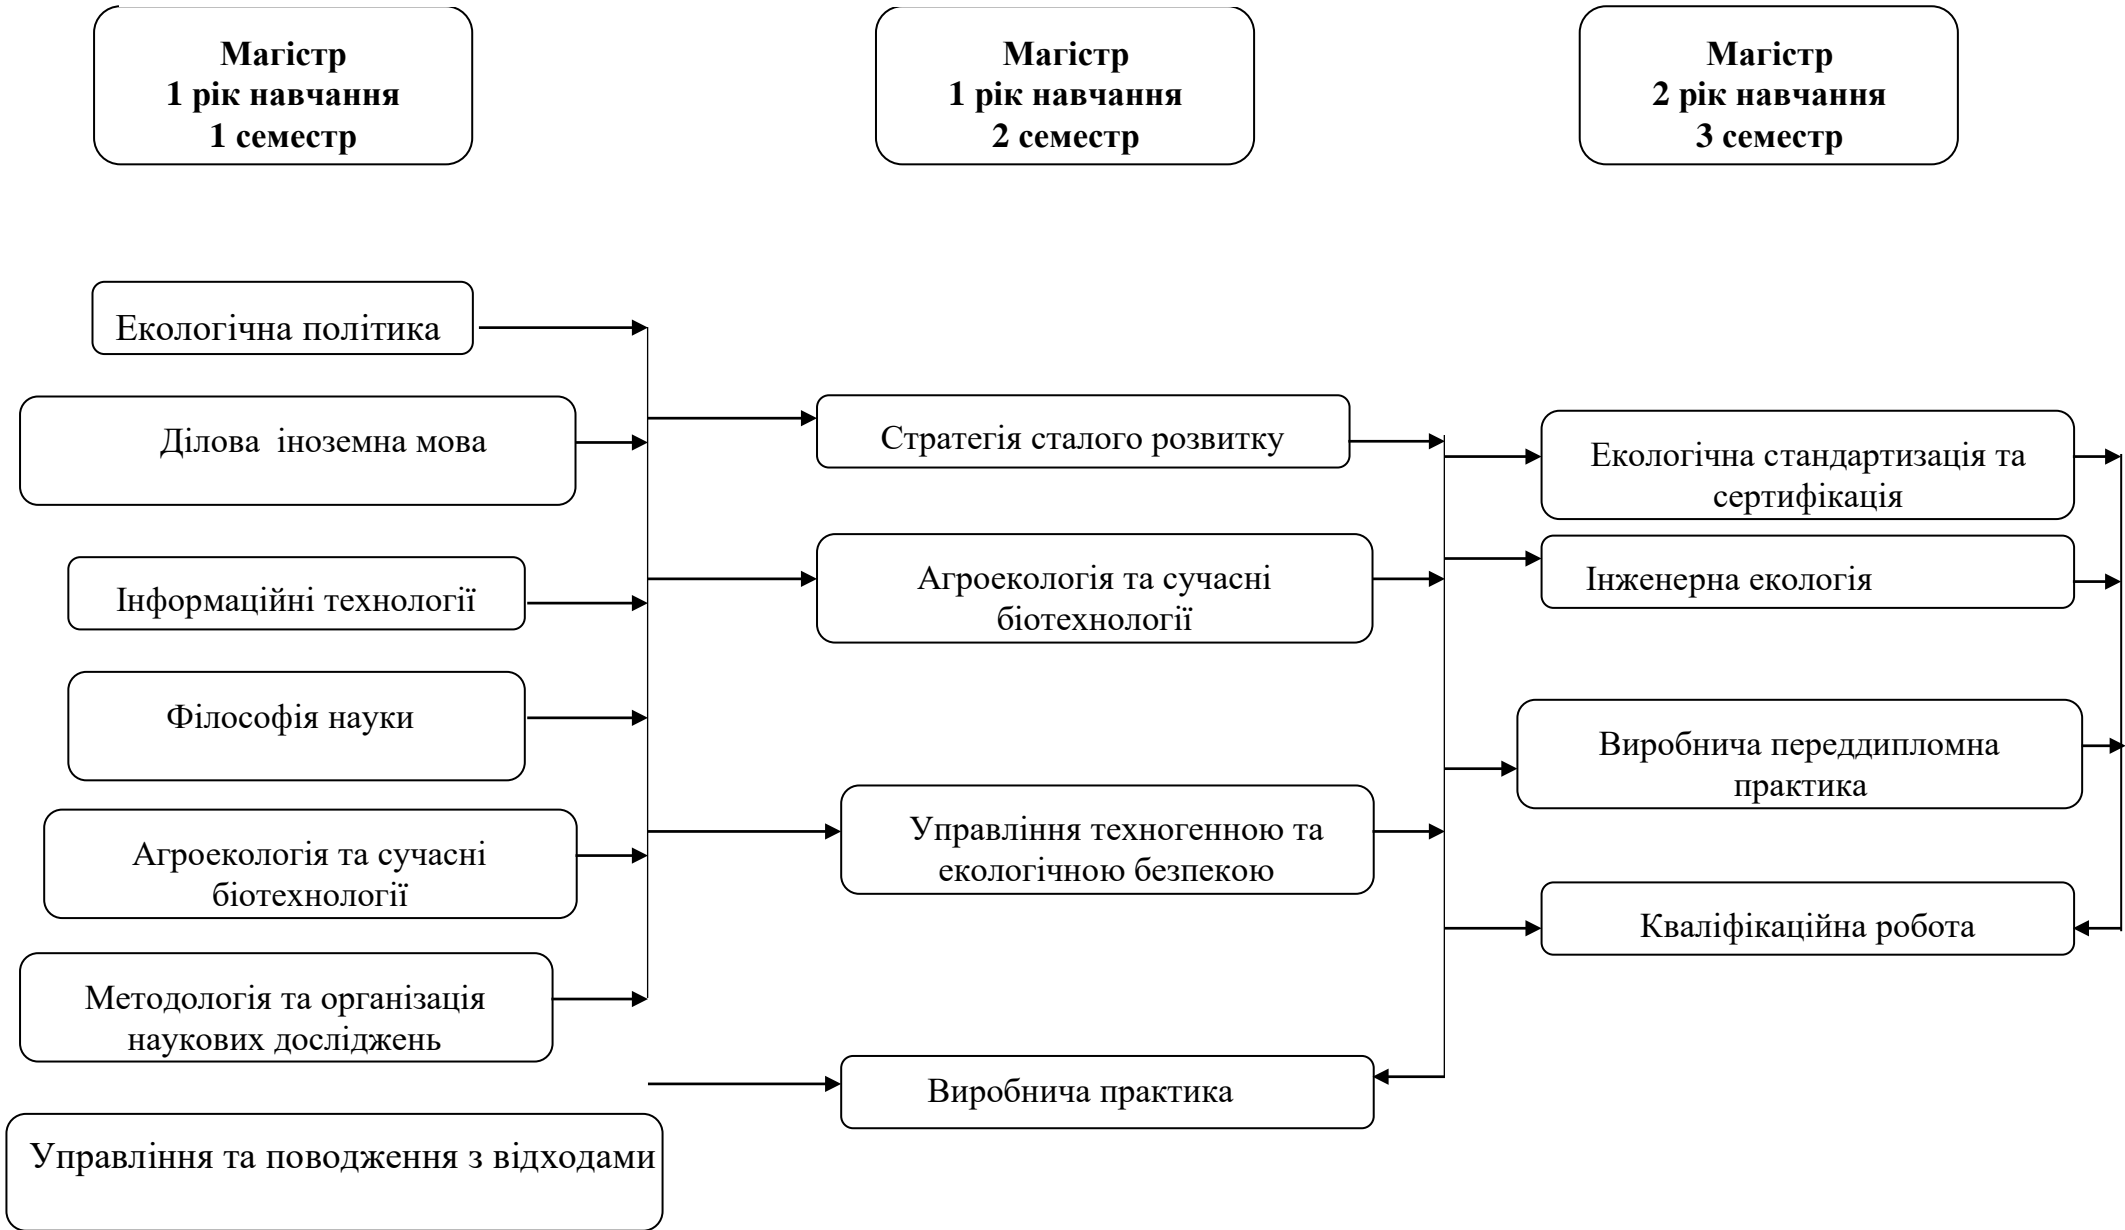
**Магістр**
**1 рік навчання**
**1 семестр**

**Магістр**
**1 рік навчання**
**2 семестр**

**Магістр**
**2 рік навчання**
**3 семестр**

Екологічна політика

Ділова іноземна мова

Інформаційні технології

Філософія науки

Агроекологія та сучасні біотехнології

Методологія та організація наукових досліджень

Управління та поводження з відходами

Стратегія сталого розвитку

Агроекологія та сучасні біотехнології

Управління техногенною та екологічною безпекою

Виробнича практика

Екологічна стандартизація та сертифікація

Інженерна екологія

Виробнича переддипломна практика

Кваліфікаційна робота